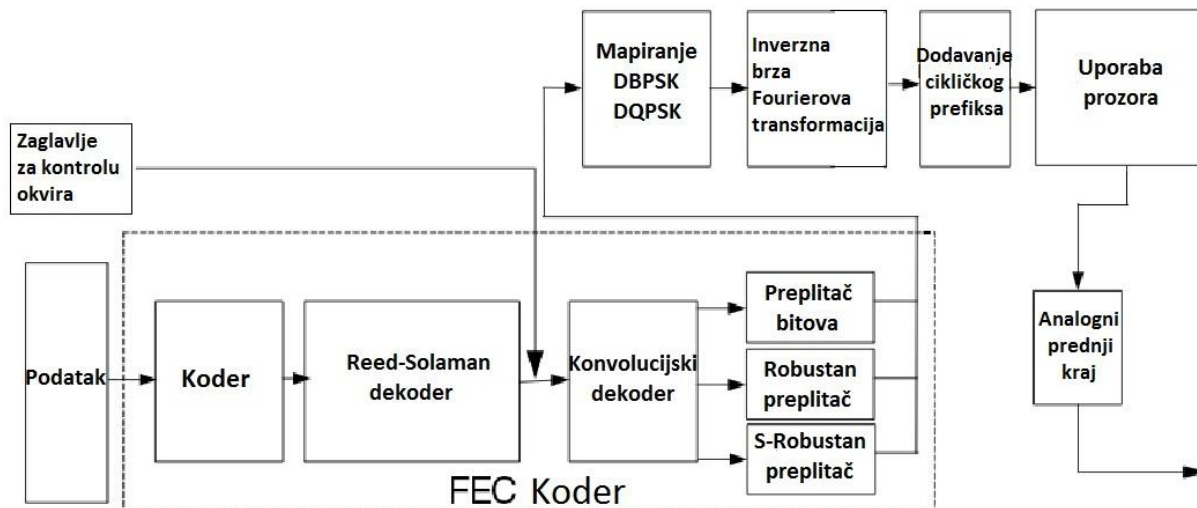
Mapiranje DBPSK DQPSK

Inverzna brza Fourierova transformacija

Dodavanje cikličkog prefiksa

Uporaba prozora

Zaglavlje za kontrolu okvira

Podatak

Koder

Reed-Solaman dekoder

Konvolucijski dekoder

Preplitač bitova

Robustan preplitač

S-Robustan preplitač

FEC Koder

Analogni prednji kraj